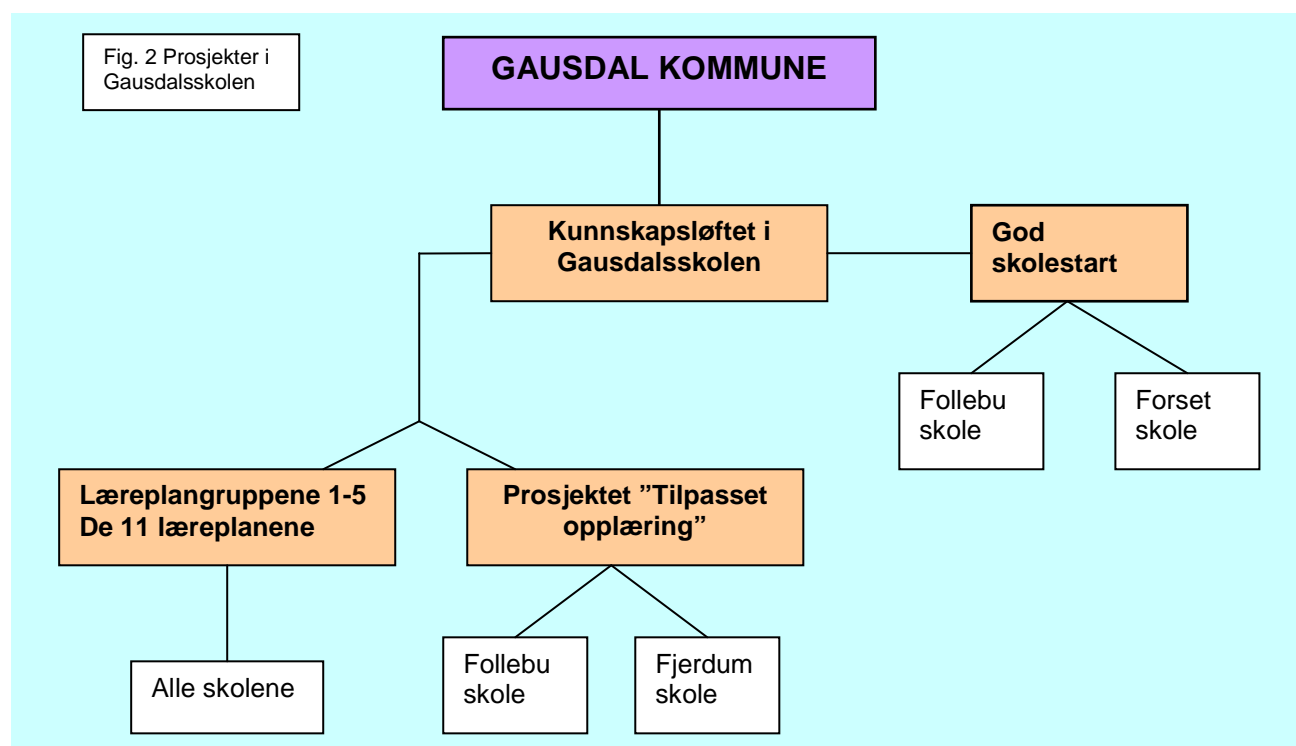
Fig. 2 Prosjekter i Gausdalsskolen

GAUSDAL KOMMUNE

Kunnskapsløftet i Gausdalsskolen

God skolestart

Follebu skole

Forset skole

Læreplangruppene 1-5
De 11 læreplanene

Prosjektet "Tilpasset opplæring"

Alle skolene

Follebu skole

Fjerdum skole